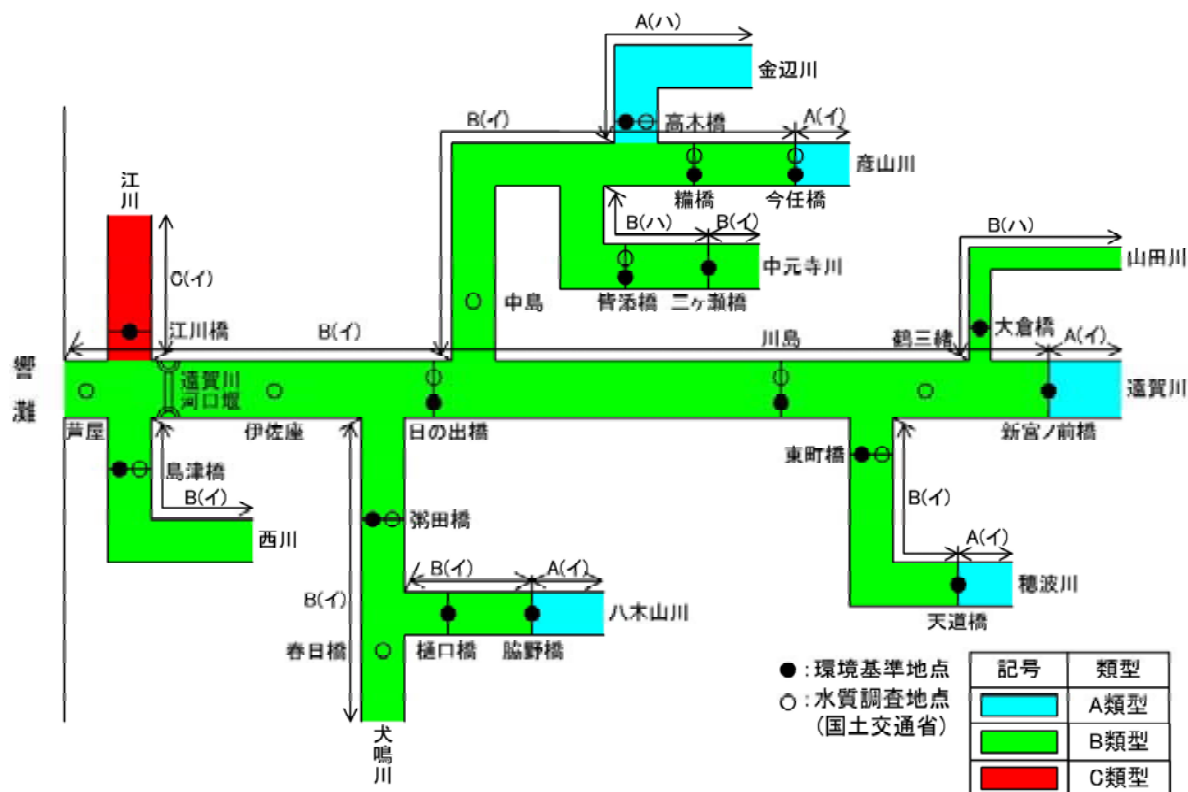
A(ハ)
金辺川
B(イ)
高木橋
A(イ)
彦山川
糒橋
今任橋
B(ハ)
B(イ)
中元寺川
皆添橋
二ヶ瀬橋
B(ハ)
山田川
中島
江川
C(イ)
江川橋
B(イ)
川島
鶴三緒
大倉橋
A(イ)
響灘
遠賀川河口堰
遠賀川
芦屋
伊佐座
日の出橋
新宮ノ前橋
島津橋
B(イ)
西川
粥田橋
東町橋
B(イ)
A(イ)
穂波川
天道橋
B(イ)
A(イ)
八木山川
B(イ)
春日橋
樋口橋
脇野橋
犬鳴川
●:環境基準地点
○:水質調査地点(国土交通省)

| 記号 | 類型 |
|---|---|
| | A類型 |
| | B類型 |
| | C類型 |